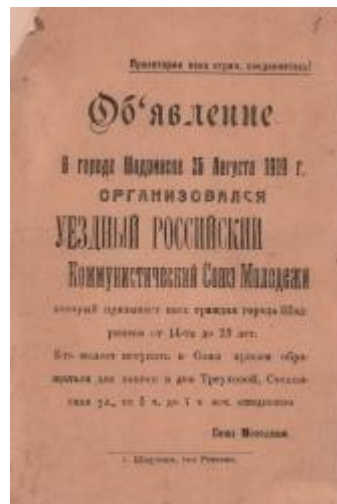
Пролетарии всех стран, соединяйтесь!

Об'явленiе

В городе Шадринске 25 Августа 1919 г. ОРГАНИЗОВАЛСЯ

УЕЗДНЫЙ РОССИЙСКИЙ

Коммунистический Союз Молодежи

который приглашает всех граждан города Шадринска от 14-ти до 23 лет.

Кто желает вступить в Союз нужно обращаться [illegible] Треуховой, Сосновская ул., от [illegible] ч. до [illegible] ч. веч. ежедневно.

Союз Молодежи.

г. Шадринск, тип. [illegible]